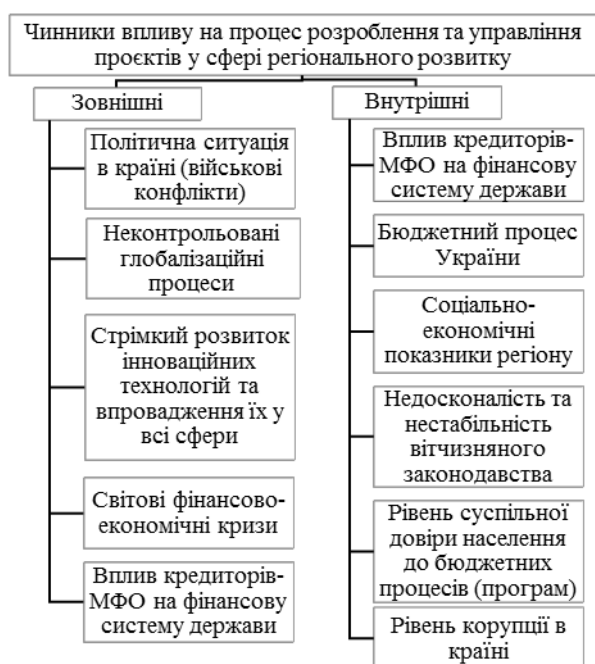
Чинники впливу на процес розроблення та управління проєктів у сфері регіонального розвитку

Зовнішні

Політична ситуація в країні (військові конфлікти)

Неконтрольовані глобалізаційні процеси

Стрімкий розвиток інноваційних технологій та впровадження їх у всі сфери

Світові фінансово-економічні кризи

Вплив кредиторів-МФО на фінансову систему держави

Внутрішні

Вплив кредиторів-МФО на фінансову систему держави

Бюджетний процес України

Соціально-економічні показники регіону

Недосконалість та нестабільність вітчизняного законодавства

Рівень суспільної довіри населення до бюджетних процесів (програм)

Рівень корупції в країні